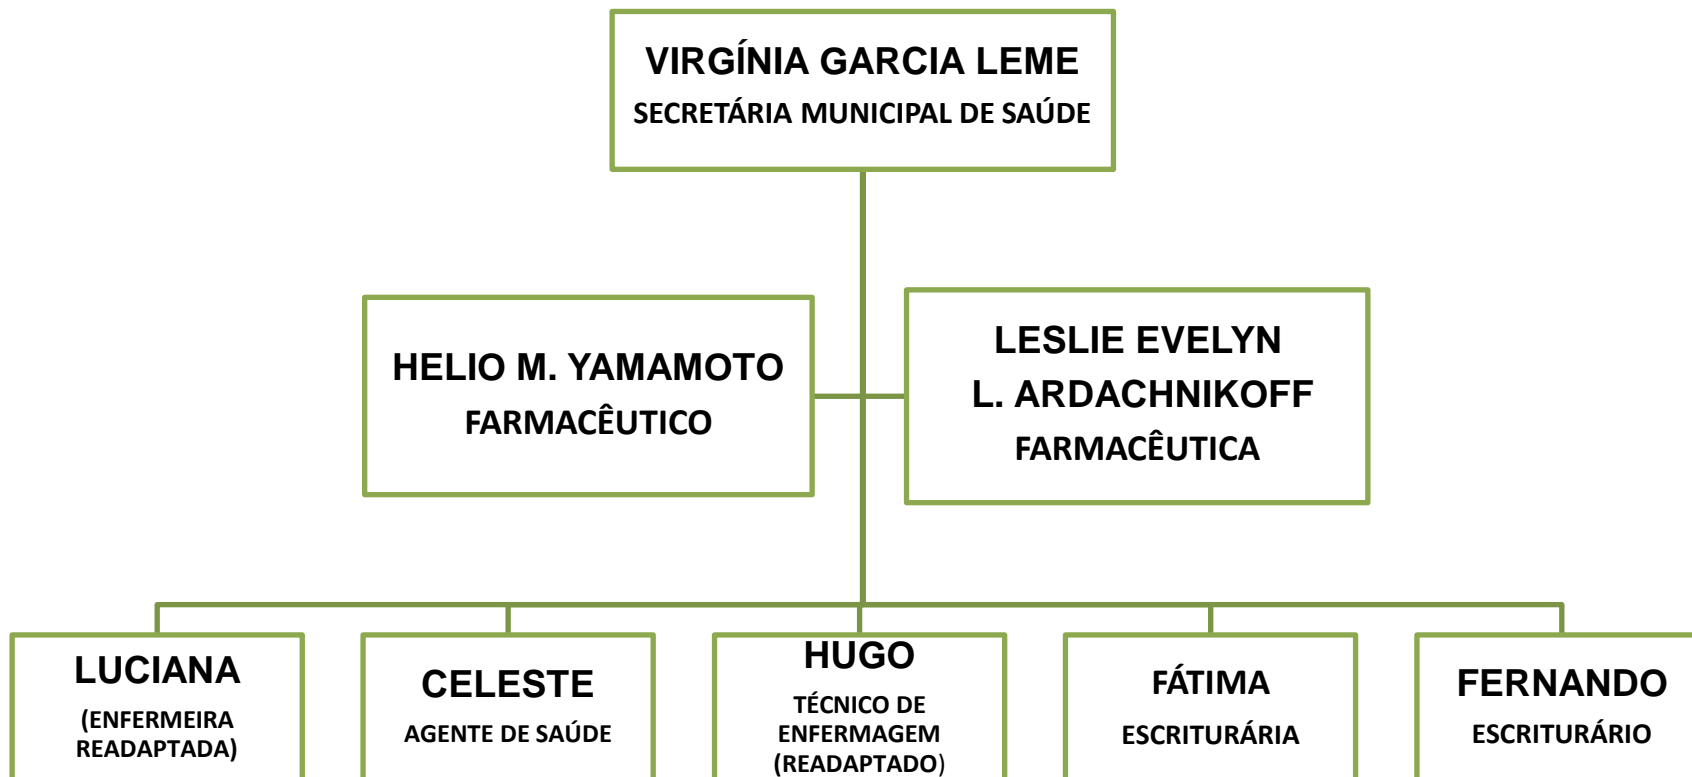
VIRGÍNIA GARCIA LEME
SECRETÁRIA MUNICIPAL DE SAÚDE

HELIO M. YAMAMOTO
FARMACÊUTICO

LESLIE EVELYN L. ARDACHNIKOFF
FARMACÊUTICA

LUCIANA
(ENFERMEIRA READAPTADA)

CELESTE
AGENTE DE SAÚDE

HUGO
TÉCNICO DE ENFERMAGEM (READAPTADO)

FÁTIMA
ESCRITURÁRIA

FERNANDO
ESCRITURÁRIO